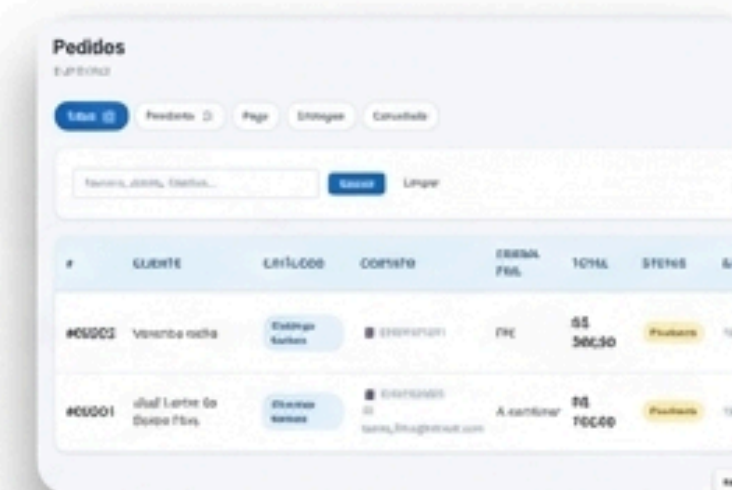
Pedidos
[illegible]

Todos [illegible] Pendente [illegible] Pago Entregue Cancelado

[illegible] Buscar Limpar

| # | CLIENTE | CATÁLOGO | CONTATO | FORMA PAG. | TOTAL | STATUS | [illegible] |
|---|---|---|---|---|---|---|---|
| #00002 | Verenba rocha | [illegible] | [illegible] | PIX | R$ 300,50 | Pendente | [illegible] |
| #00001 | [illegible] | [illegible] | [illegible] | A combinar | R$ 700,00 | Pendente | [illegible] |